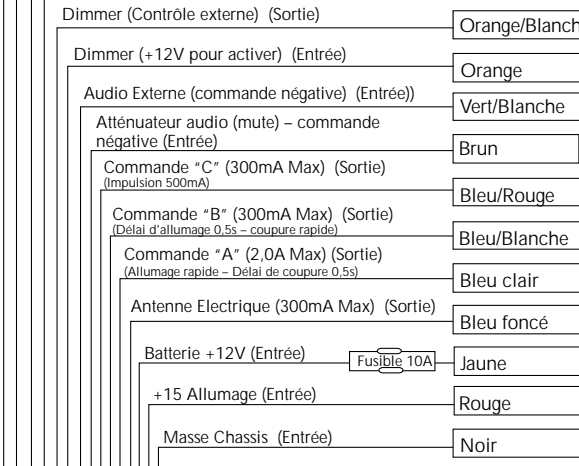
Dimmer (Contrôle externe) (Sortie)
Orange/Blanch

Dimmer (+12V pour activer) (Entrée)
Orange

Audio Externe (commande négative) (Entrée))
Vert/Blanche

Atténuateur audio (mute) – commande négative (Entrée)
Brun

Commande "C" (300mA Max) (Sortie)
(Impulsion 500mA)
Bleu/Rouge

Commande "B" (300mA Max) (Sortie)
(Délai d'allumage 0,5s – coupure rapide)
Bleu/Blanche

Commande "A" (2,0A Max) (Sortie)
(Allumage rapide – Délai de coupure 0,5s)
Bleu clair

Antenne Electrique (300mA Max) (Sortie)
Bleu foncé

Batterie +12V (Entrée)
Fusible 10A
Jaune

+15 Allumage (Entrée)
Rouge

Masse Chassis (Entrée)
Noir